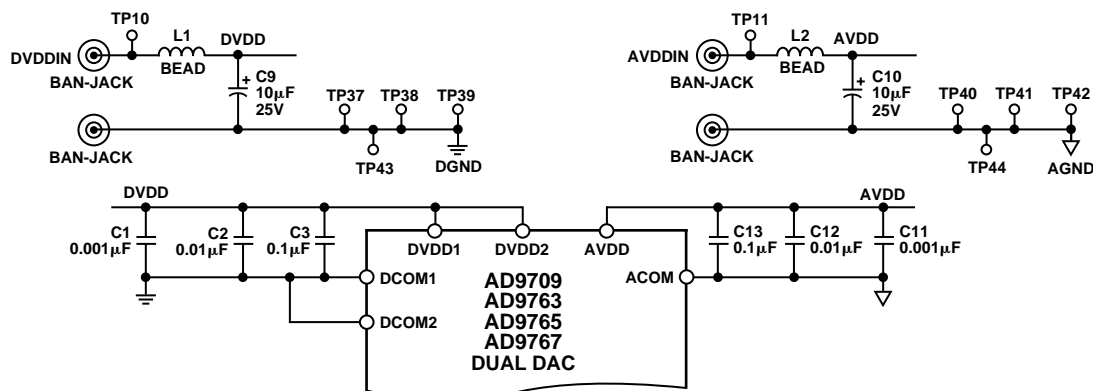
TP10
DVDDIN
BAN-JACK
L1
BEAD
DVDD
+ C9
10μF
25V
TP37
TP38
TP39
BAN-JACK
TP43
DGND

TP11
AVDDIN
BAN-JACK
L2
BEAD
AVDD
+ C10
10μF
25V
TP40
TP41
TP42
BAN-JACK
TP44
AGND

DVDD
C1
0.001μF
C2
0.01μF
C3
0.1μF
DVDD1
DVDD2
AVDD
AVDD
C13
0.1μF
C12
0.01μF
C11
0.001μF
DCOM1
DCOM2
ACOM
AD9709
AD9763
AD9765
AD9767
DUAL DAC